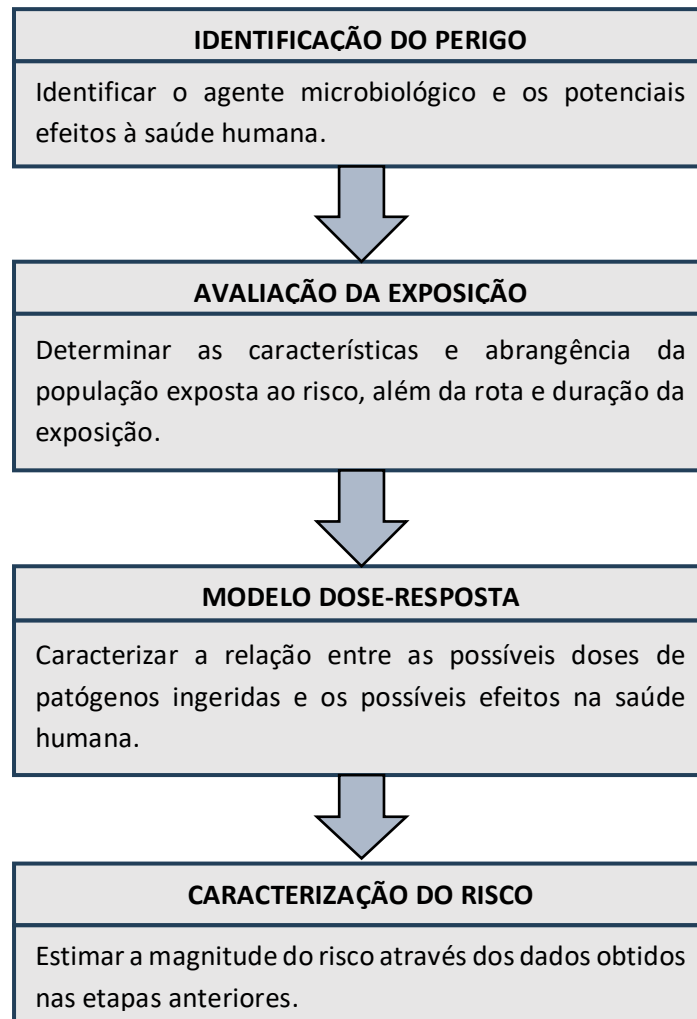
IDENTIFICAÇÃO DO PERIGO

Identificar o agente microbiológico e os potenciais efeitos à saúde humana.

AVALIAÇÃO DA EXPOSIÇÃO

Determinar as características e abrangência da população exposta ao risco, além da rota e duração da exposição.

MODELO DOSE-RESPOSTA

Caracterizar a relação entre as possíveis doses de patógenos ingeridas e os possíveis efeitos na saúde humana.

CARACTERIZAÇÃO DO RISCO

Estimar a magnitude do risco através dos dados obtidos nas etapas anteriores.